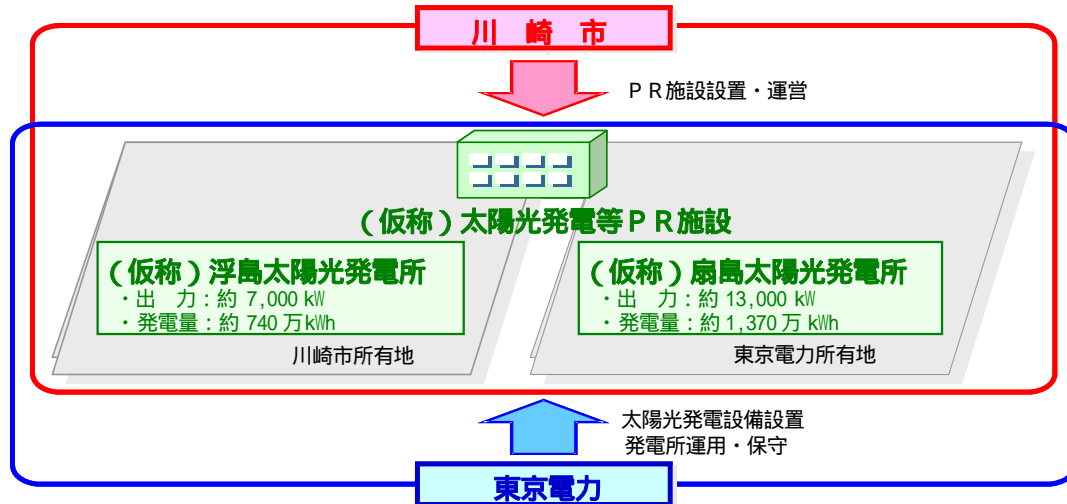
川　崎　市

ＰＲ施設設置・運営

（仮称）太陽光発電等ＰＲ施設

（仮称）浮島太陽光発電所
・出　力：約 7,000 kW
・発電量：約 740 万kWh

川崎市所有地

（仮称）扇島太陽光発電所
・出　力：約 13,000 kW
・発電量：約 1,370 万 kWh

東京電力所有地

太陽光発電設備設置
発電所運用・保守

東京電力